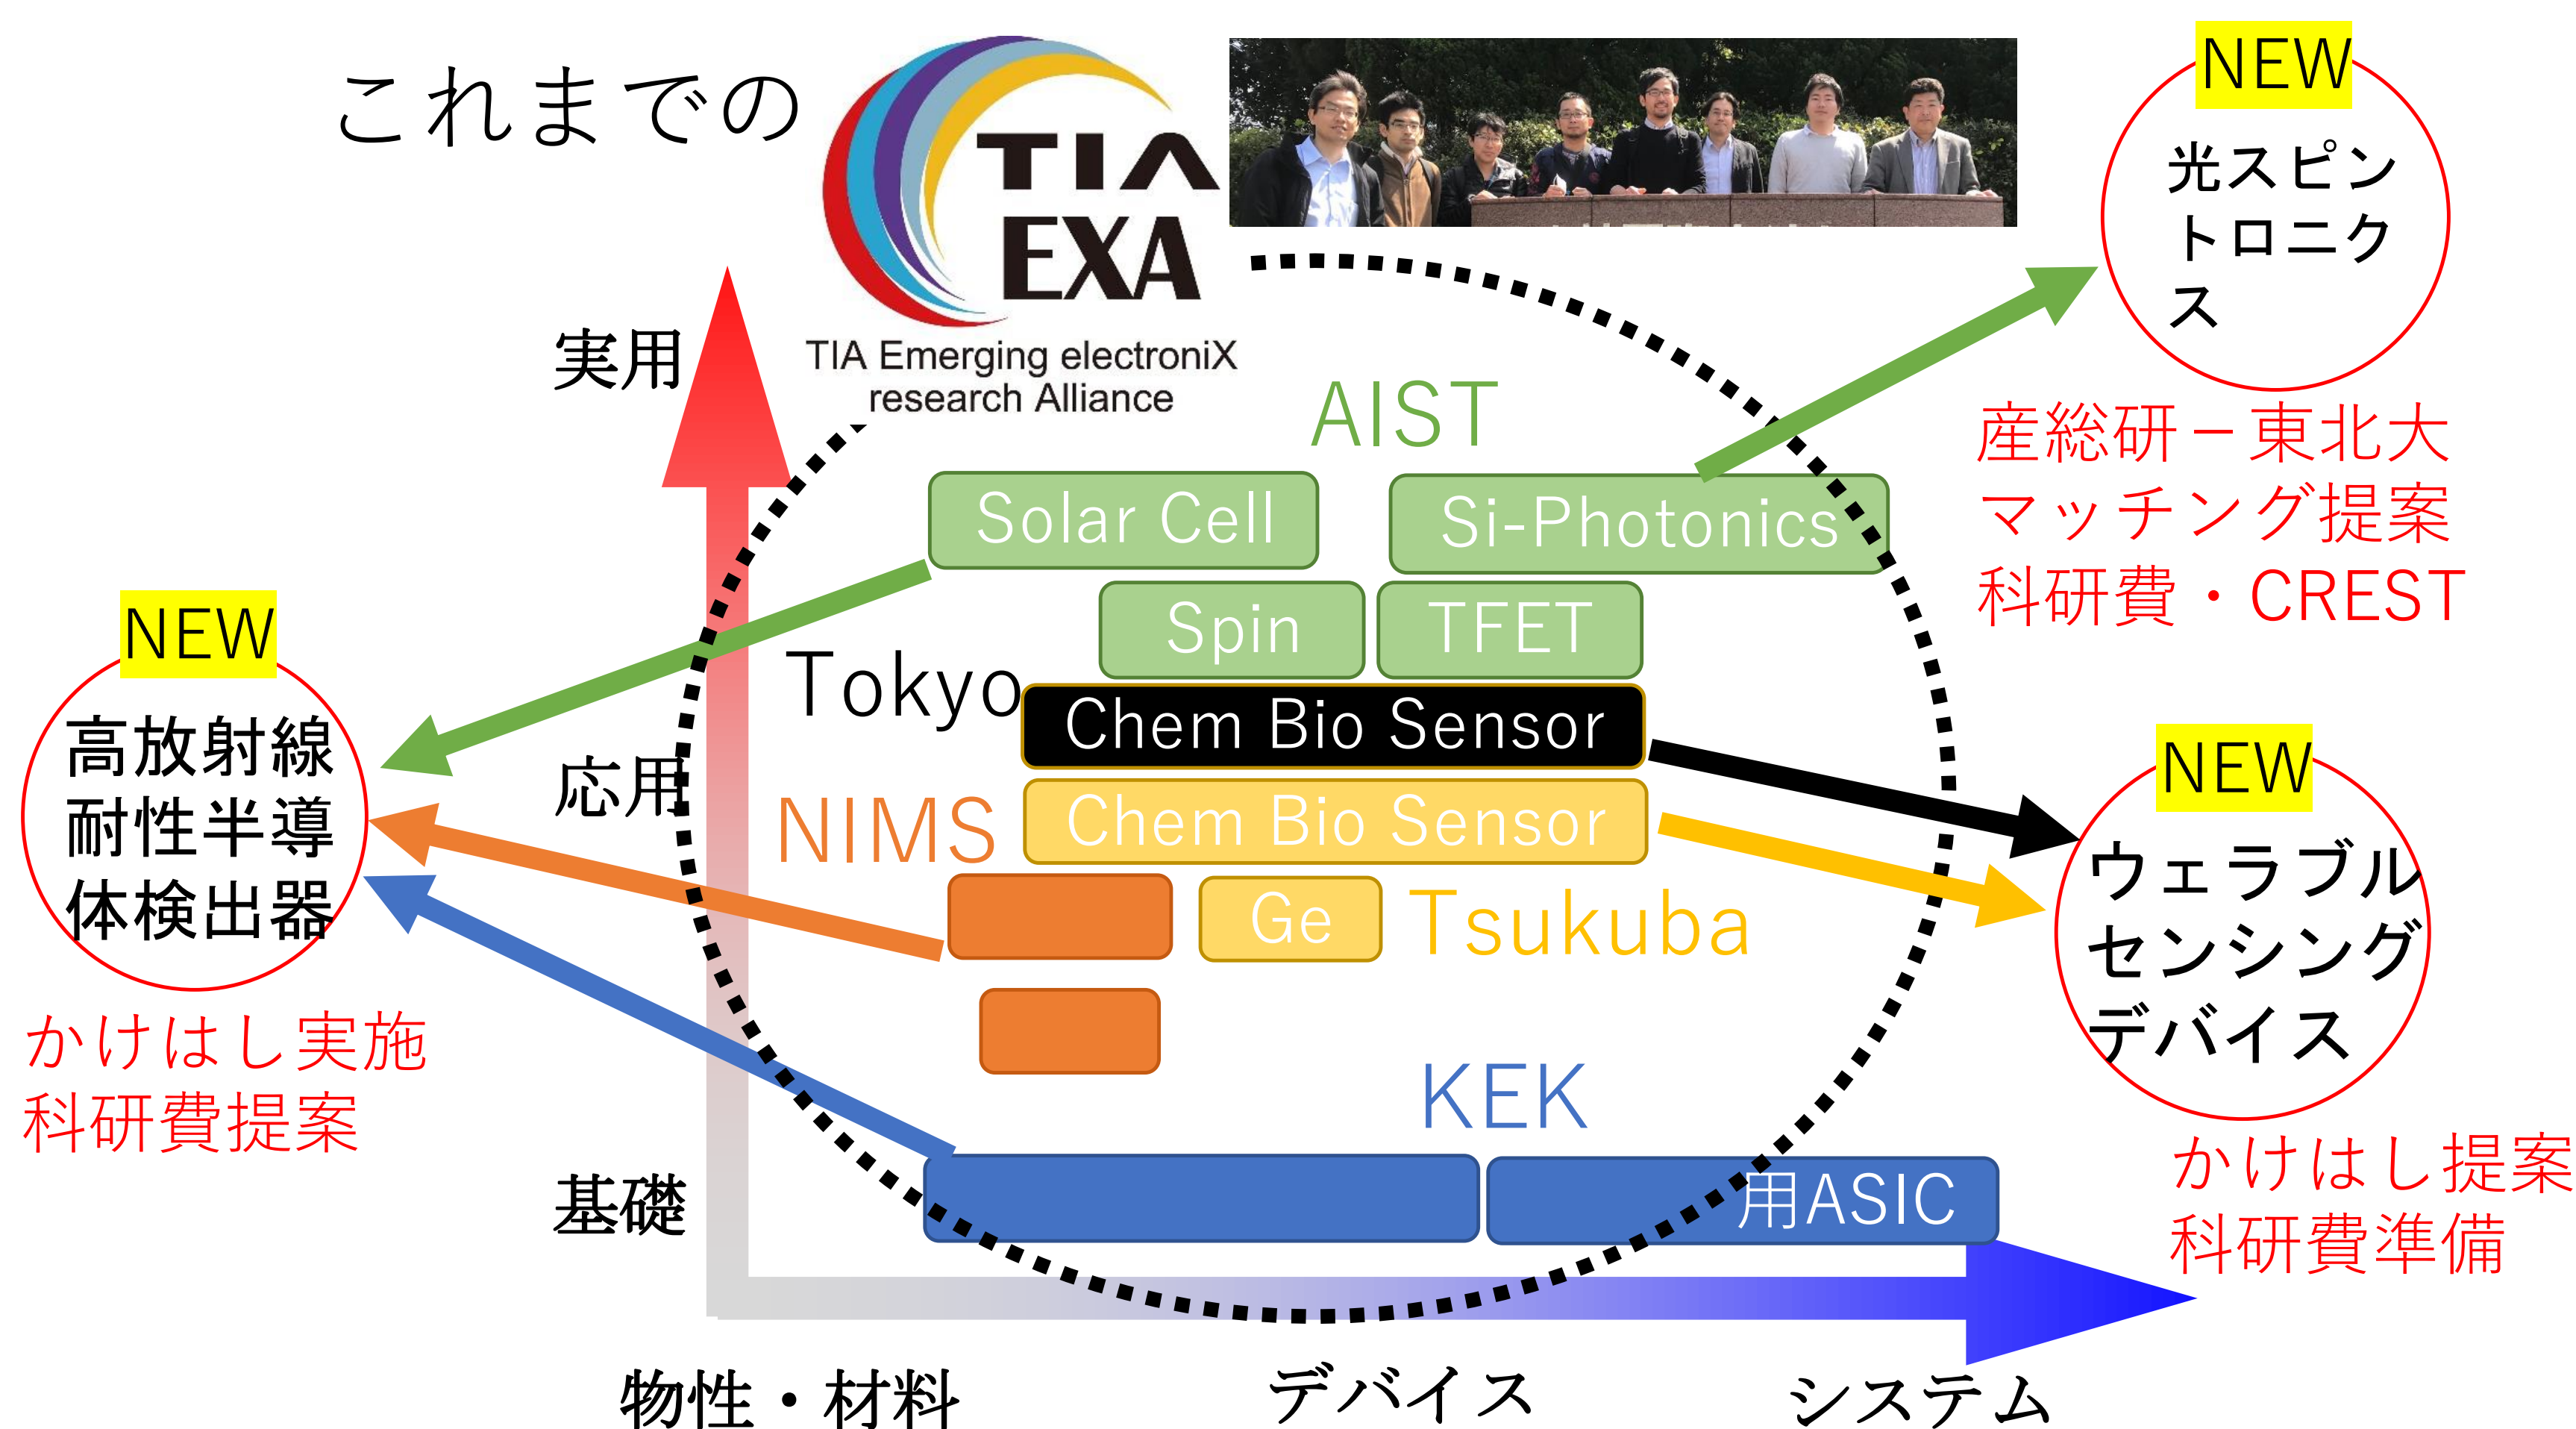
これまでの

TIA EXA

TIA Emerging electroniX research Alliance

NEW
光スピントロニクス

産総研－東北大
マッチング提案
科研費・CREST

実用

AIST

Solar Cell

Si-Photonics

Spin

TFET

Tokyo

Chem Bio Sensor

NEW
高放射線耐性半導体検出器

応用

NIMS

Chem Bio Sensor

NEW
ウェラブルセンシングデバイス

Ge

Tsukuba

かけはし実施
科研費提案

KEK

基礎

用ASIC

かけはし提案
科研費準備

物性・材料

デバイス

システム